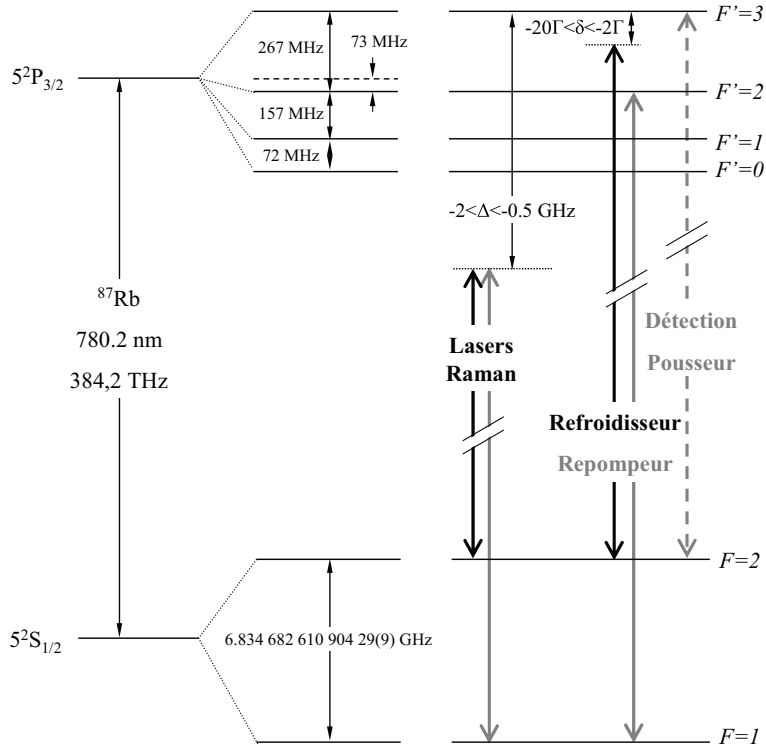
$5^2P_{3/2}$

267 MHz

73 MHz

157 MHz

72 MHz

$-20\Gamma<\delta<-2\Gamma$

F'=3

F'=2

F'=1

F'=0

$-2<\Delta<-0.5$ GHz

$^{87}$Rb

780.2 nm

384,2 THz

Lasers Raman

Refroidisseur

Repompeur

Détection

Pousseur

F=2

$5^2S_{1/2}$

6.834 682 610 904 29(9) GHz

F=1